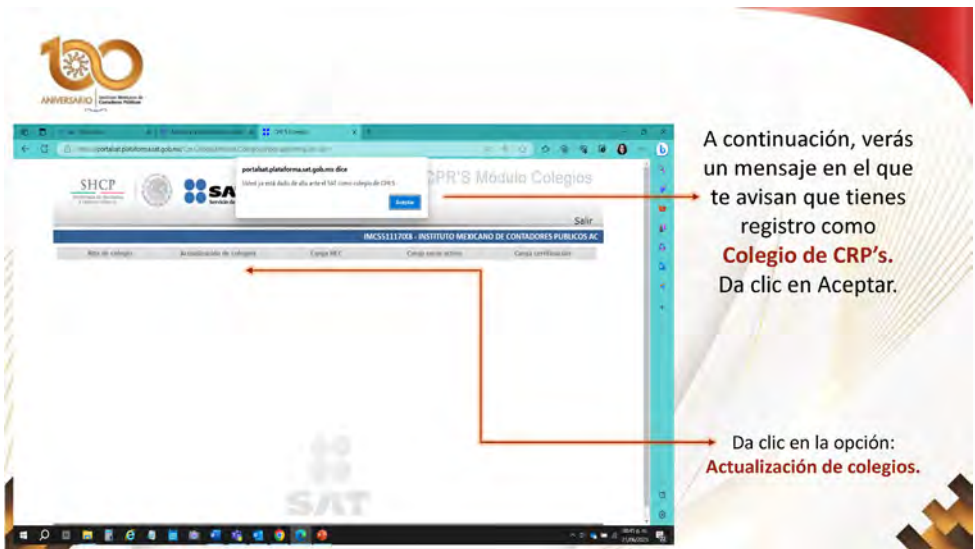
ANIVERSARIO Instituto Mexicano de Contadores Públicos

portalsat.plataforma.sat.gob.mx dice

Usted ya está dado de alta ante el SAT como colegio de CPR'S

Aceptar

SHCP

SAT

CPR'S Módulo Colegios

Salir

IMC551117001 - INSTITUTO MEXICANO DE CONTADORES PUBLICOS AC

Alta de colegio | Actualización de colegios | Carga REC | Carga socio activo | Carga certificación

SAT

A continuación, verás un mensaje en el que te avisan que tienes registro como **Colegio de CRP's.** Da clic en Aceptar.

Da clic en la opción: **Actualización de colegios.**